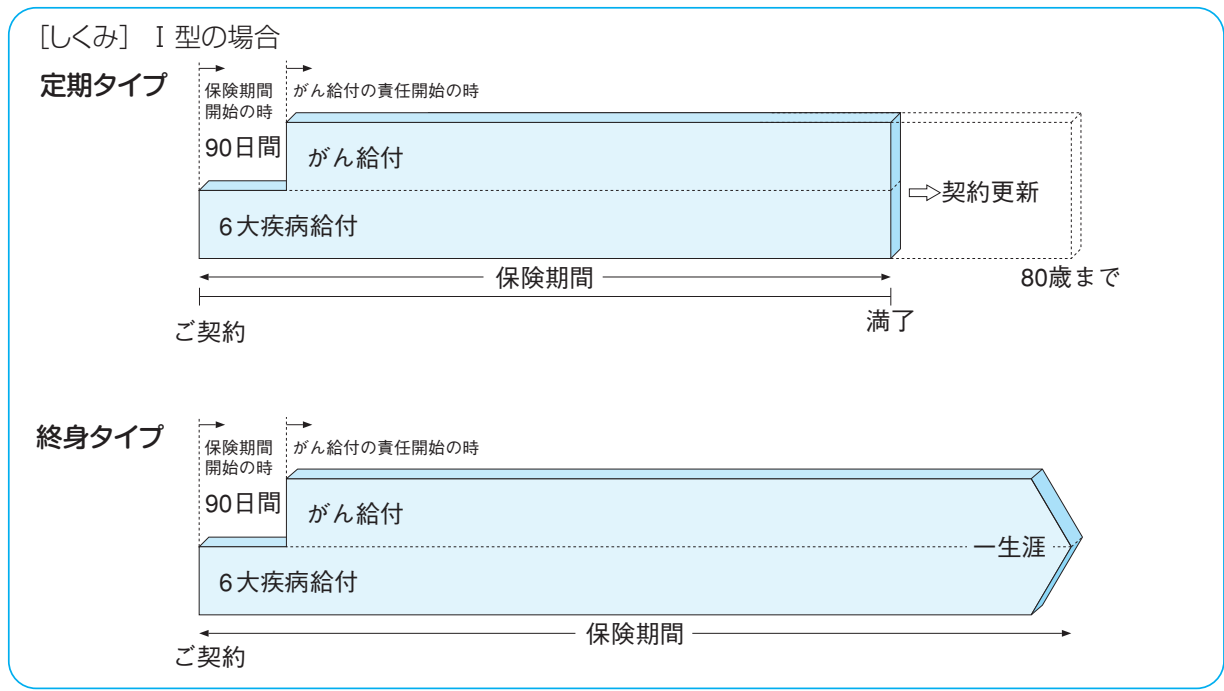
[しくみ] I 型の場合

定期タイプ

保険期間開始の時

がん給付の責任開始の時

90日間

がん給付

6大疾病給付

⇨契約更新

保険期間

80歳まで

ご契約

満了

終身タイプ

保険期間開始の時

がん給付の責任開始の時

90日間

がん給付

一生涯

6大疾病給付

保険期間

ご契約